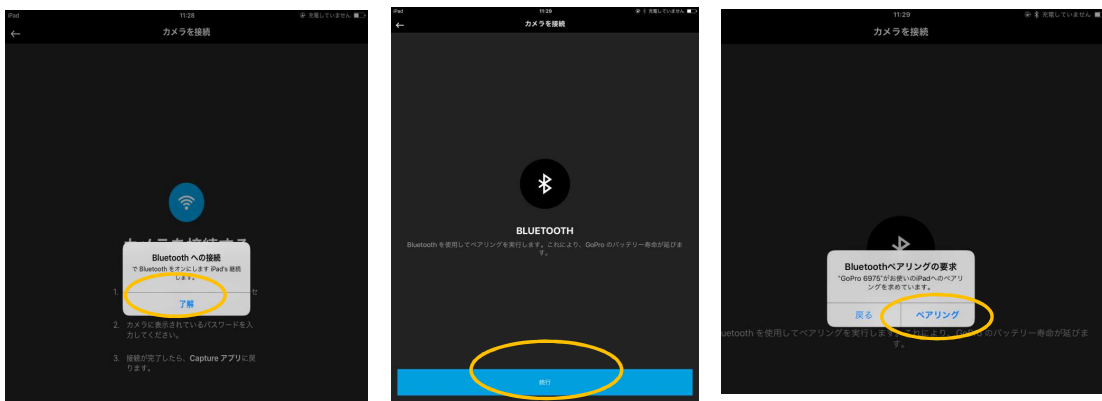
iPad 11:28 充電していません

カメラを接続

カメラを接続する

Bluetooth への接続

で Bluetooth をオンにします iPad's 接続します。

了解

1. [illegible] セ

2. カメラに表示されているパスワードを入力してください。

3. 接続が完了したら、Capture アプリに戻ります。

iPad 11:29 充電していません

カメラを接続

BLUETOOTH

Bluetooth を使用してペアリングを実行します。これにより、GoPro のバッテリー寿命が延びます。

続行

11:29 充電していません

カメラを接続

Bluetoothペアリングの要求

"GoPro 6975"がお使いのiPadへのペアリングを求めています。

戻る

ペアリング

uetooth を使用してペアリングを実行します。これにより、GoPro のバッテリー寿命が延びます。